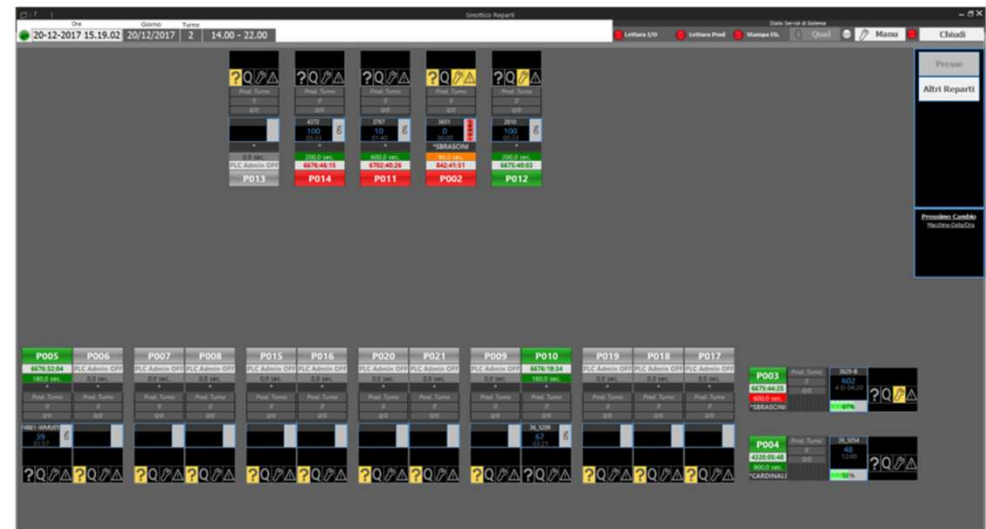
Sinottico Reparti

Ore 20-12-2017 15.19.02 Giorno 20/12/2017 Turno 2 14.00 - 22.00

Stato Servizi di Sistema

Lettura I/O Lettura Prod Stampa Ot. Qual Menu Chiudi

Presse

Altri Reparti

Prossimo Cambio

?Q

Prod. Turno

0

0/0

0.0 sec.

PLC Admin OFF

P013

4372

100

6676:46:15

P014

3767

10

600.0 sec.

6702:40:26

P011

3651

0

*SBRASCINI

842:41:51

P002

2810

100

200.0 sec.

6675:40:03

P012

P005 6676:32:04 180.0 sec.

P006 PLC Admin OFF

P007 PLC Admin OFF

P008 PLC Admin OFF

P015 PLC Admin OFF

P016 PLC Admin OFF

P020 PLC Admin OFF

P021 PLC Admin OFF

P009 PLC Admin OFF

P010 6676:19:34 180.0 sec.

P019 PLC Admin OFF

P018 PLC Admin OFF

P017 PLC Admin OFF

39

67

P003 6675:44:25 600.0 sec. *SBRASCINI

602

67%

P004 4320:05:48 900.0 sec. *CARDINALI

48

92%